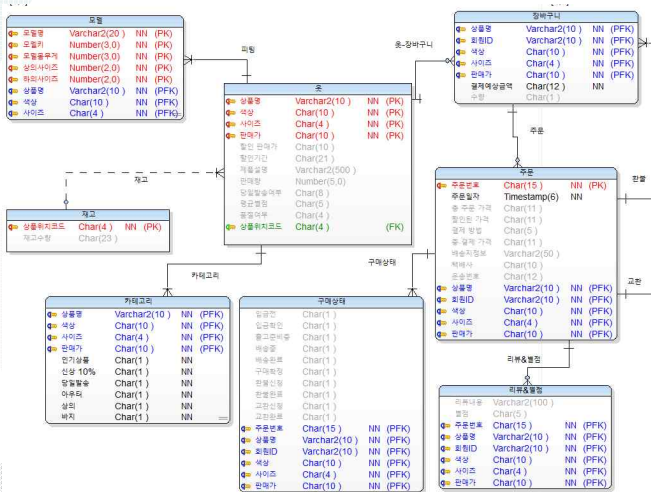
모델

| | | |
|---|---|---|
| 모델명 | Varchar2(20) | NN (PK) |
| 모델키 | Number(3,0) | NN (PK) |
| 모델몸무게 | Number(3,0) | NN (PK) |
| 상의사이즈 | Number(2,0) | NN (PK) |
| 하의사이즈 | Number(2,0) | NN (PK) |
| 상품명 | Varchar2(10) | NN (PFK) |
| 색상 | Char(10) | NN (PFK) |
| 사이즈 | Char(4) | NN (PFK) |

피팅

옷

| | | |
|---|---|---|
| 상품명 | Varchar2(10) | NN (PK) |
| 색상 | Char(10) | NN (PK) |
| 사이즈 | Char(4) | NN (PK) |
| 판매가 | Char(10) | NN (PK) |
| 할인 판매가 | Char(10) | |
| 할인기간 | Char(21) | |
| 제품설명 | Varchar2(500) | |
| 판매량 | Number(5,0) | |
| 당일발송여부 | Char(8) | |
| 평균별점 | Char(5) | |
| 품절여부 | Char(4) | |
| 상품위치코드 | Char(4) | (FK) |

옷-장바구니

장바구니

| | | |
|---|---|---|
| 상품명 | Varchar2(10) | NN (PFK) |
| 회원ID | Varchar2(10) | NN (PFK) |
| 색상 | Char(10) | NN (PFK) |
| 사이즈 | Char(4) | NN (PFK) |
| 판매가 | Char(10) | NN (PFK) |
| 결제예상금액 | Char(12) | NN |
| 수량 | Char(1) | |

주문

재고

재고

| | | |
|---|---|---|
| 상품위치코드 | Char(4) | NN (PK) |
| 재고수량 | Char(23) | |

주문

| | | |
|---|---|---|
| 주문번호 | Char(15) | NN (PK) |
| 주문일자 | Timestamp(6) | NN |
| 총 주문 가격 | Char(11) | |
| 할인된 가격 | Char(11) | |
| 결제 방법 | Char(5) | |
| 총 결제 가격 | Char(11) | |
| 배송지정보 | Varchar2(50) | |
| 택배사 | Char(10) | |
| 운송번호 | Char(12) | |
| 상품명 | Varchar2(10) | NN (PFK) |
| 회원ID | Varchar2(10) | NN (PFK) |
| 색상 | Char(10) | NN (PFK) |
| 사이즈 | Char(4) | NN (PFK) |
| 판매가 | Char(10) | NN (PFK) |

판매

구매상태

카테고리

교환

카테고리

| | | |
|---|---|---|
| 상품명 | Varchar2(10) | NN (PFK) |
| 색상 | Char(10) | NN (PFK) |
| 사이즈 | Char(4) | NN (PFK) |
| 판매가 | Char(10) | NN (PFK) |
| 인기상품 | Char(1) | NN |
| 신상 10% | Char(1) | NN |
| 당일발송 | Char(1) | NN |
| 아우터 | Char(1) | NN |
| 상의 | Char(1) | NN |
| 바지 | Char(1) | NN |

구매상태

| | | |
|---|---|---|
| 입금전 | Char(1) | |
| 입금확인 | Char(1) | |
| 출고준비중 | Char(1) | |
| 배송중 | Char(1) | |
| 배송완료 | Char(1) | |
| 구매확정 | Char(1) | |
| 환불신청 | Char(1) | |
| 환불완료 | Char(1) | |
| 교환신청 | Char(1) | |
| 교환완료 | Char(1) | |
| 주문번호 | Char(15) | NN (PFK) |
| 상품명 | Varchar2(10) | NN (PFK) |
| 회원ID | Varchar2(10) | NN (PFK) |
| 색상 | Char(10) | NN (PFK) |
| 사이즈 | Char(4) | NN (PFK) |
| 판매가 | Char(10) | NN (PFK) |

리뷰&별점

리뷰&별점

| | | |
|---|---|---|
| 리뷰내용 | Varchar2(100) | |
| 별점 | Char(5) | |
| 주문번호 | Char(15) | NN (PFK) |
| 상품명 | Varchar2(10) | NN (PFK) |
| 회원ID | Varchar2(10) | NN (PFK) |
| 색상 | Char(10) | NN (PFK) |
| 사이즈 | Char(4) | NN (PFK) |
| 판매가 | Char(10) | NN (PFK) |